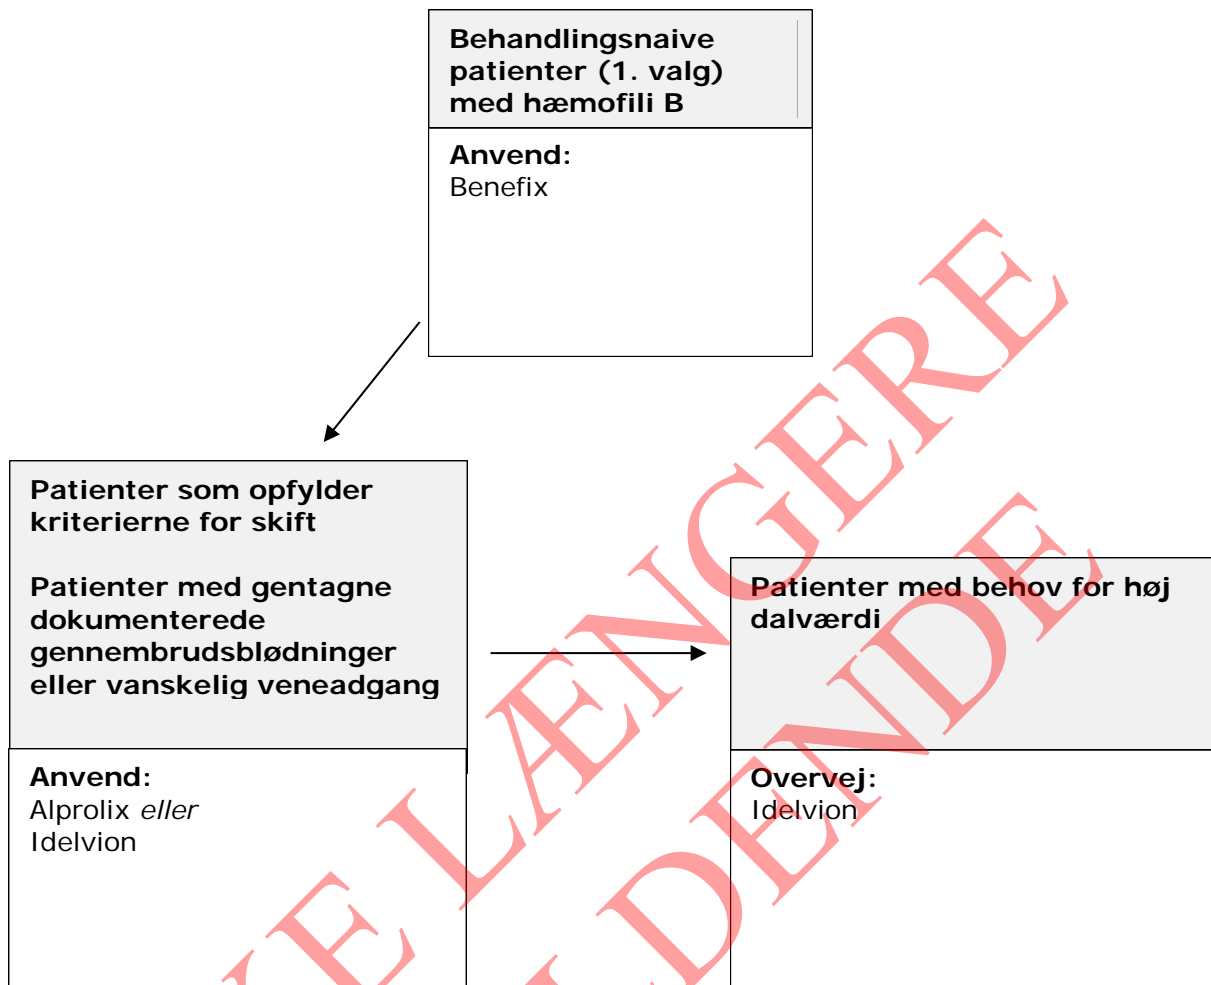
**Behandlingsnaive patienter (1. valg) med hæmofili B**

**Anvend:**
Benefix

**Patienter som opfylder kriterierne for skift**

**Patienter med gentagne dokumenterede gennembrudsblødninger eller vanskelig veneadgang**

**Anvend:**
Alprolix *eller*
Idelvion

**Patienter med behov for høj dalværdi**

**Overvej:**
Idelvion

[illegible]E LÆNGERE
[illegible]LDENDE